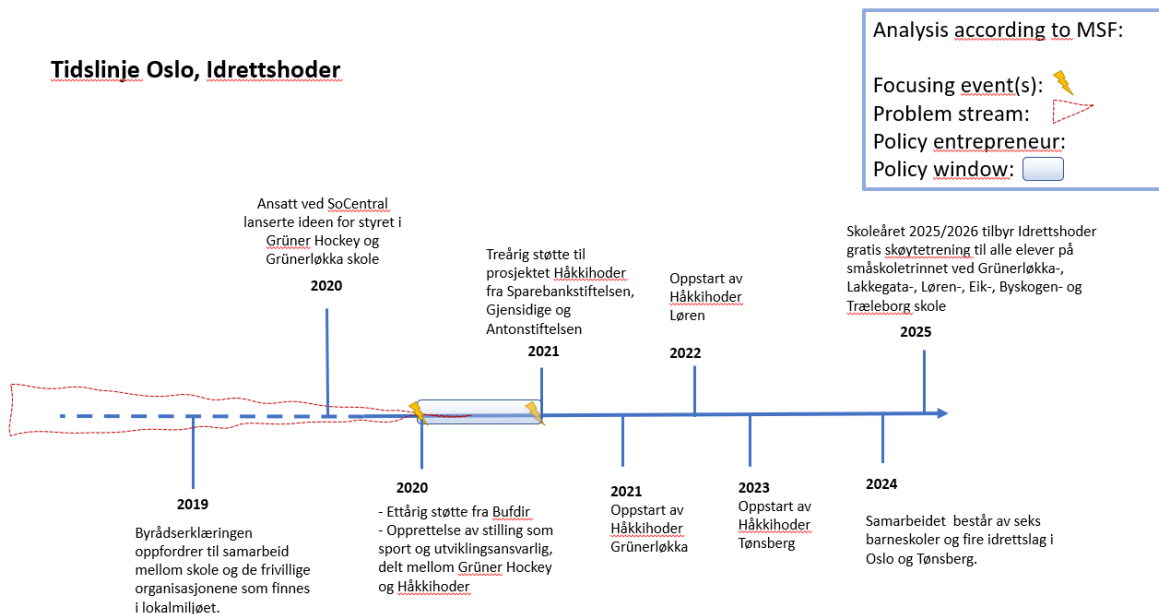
Tidslinje Oslo, Idrettshoder

Analysis according to MSF:

Focusing event(s):
Problem stream:
Policy entrepreneur:
Policy window:

Ansatt ved SoCentral lanserte ideen for styret i Grüner Hockey og Grünerløkka skole

2020

Treårig støtte til prosjektet Håkkihoder fra Sparebankstiftelsen, Gjensidige og Antonstiftelsen

2021

Oppstart av Håkkihoder Løren

2022

Skoleåret 2025/2026 tilbyr Idrettshoder gratis skøytetrening til alle elever på småskoletrinnet ved Grünerløkka-, Lakkegata-, Løren-, Eik-, Byskogen- og Træleborg skole

2025

2019

Byrådserklæringen oppfordrer til samarbeid mellom skole og de frivillige organisasjonene som finnes i lokalmiljøet.

2020

- Ettårig støtte fra Bufdir
- Opprettelse av stilling som sport og utviklingsansvarlig, delt mellom Grüner Hockey og Håkkihoder

2021

Oppstart av Håkkihoder Grünerløkka

2023

Oppstart av Håkkihoder Tønsberg

2024

Samarbeidet består av seks barneskoler og fire idrettslag i Oslo og Tønsberg.